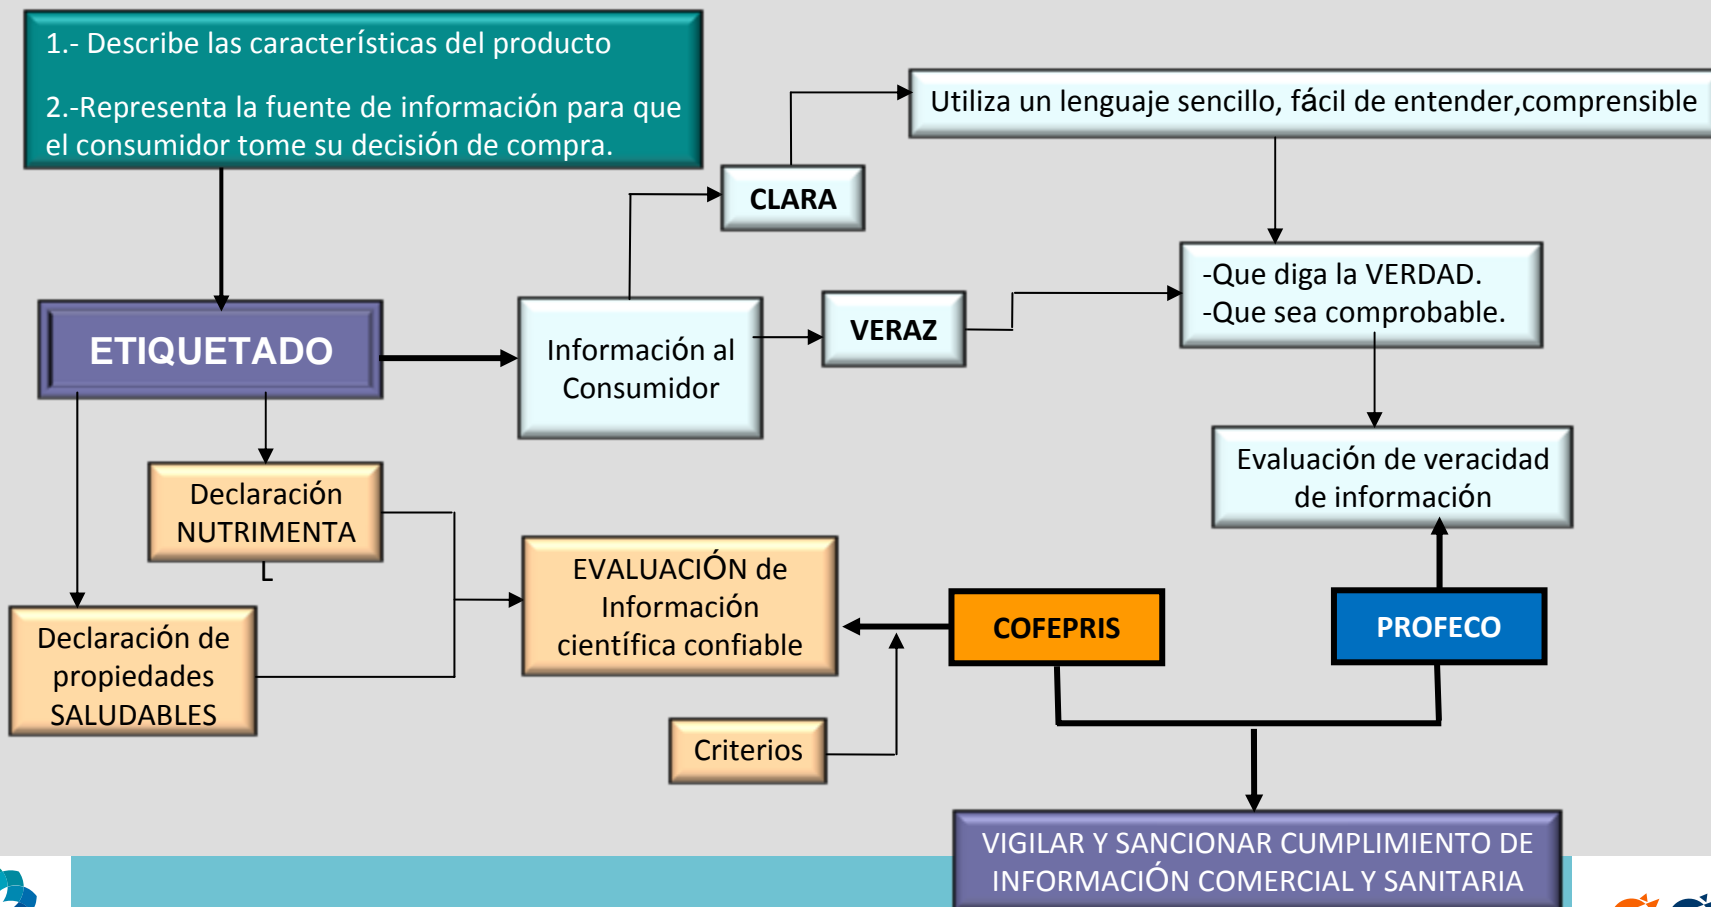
1.- Describe las características del producto

2.-Representa la fuente de información para que el consumidor tome su decisión de compra.

Utiliza un lenguaje sencillo, fácil de entender,comprensible

CLARA

ETIQUETADO

Información al Consumidor

VERAZ

-Que diga la VERDAD.
-Que sea comprobable.

Evaluación de veracidad de información

Declaración NUTRIMENTA

Declaración de propiedades SALUDABLES

EVALUACIÓN de Información científica confiable

COFEPRIS

PROFECO

Criterios

VIGILAR Y SANCIONAR CUMPLIMIENTO DE INFORMACIÓN COMERCIAL Y SANITARIA